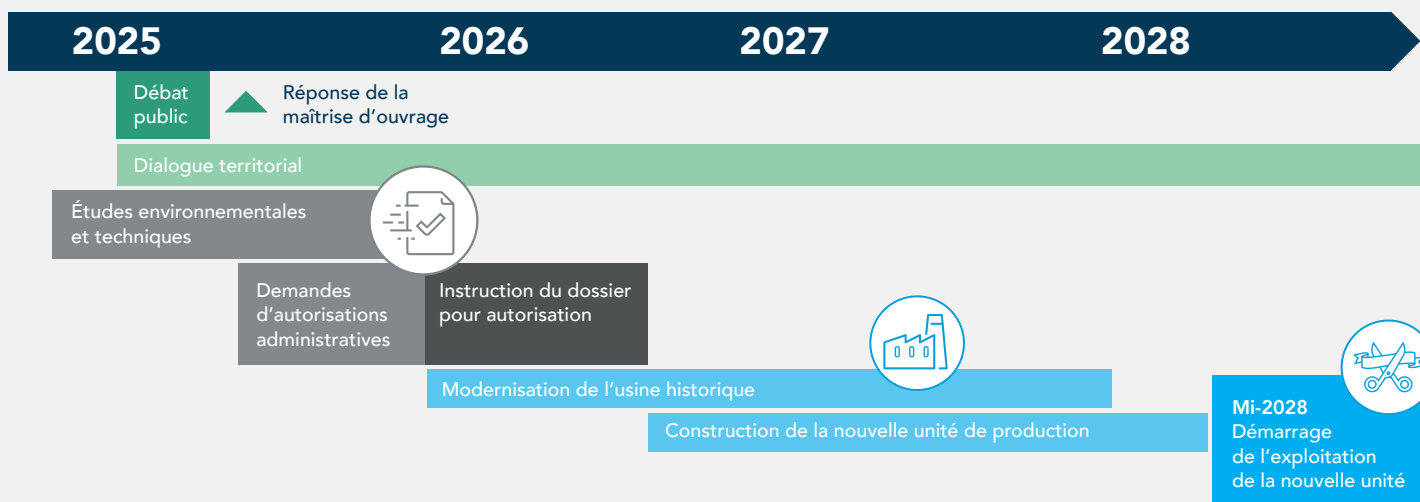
2025
2026
2027
2028

Débat public

Réponse de la maîtrise d’ouvrage

Dialogue territorial

Études environnementales et techniques

Demandes d’autorisations administratives

Instruction du dossier pour autorisation

Modernisation de l’usine historique

Construction de la nouvelle unité de production

Mi-2028
Démarrage de l’exploitation de la nouvelle unité